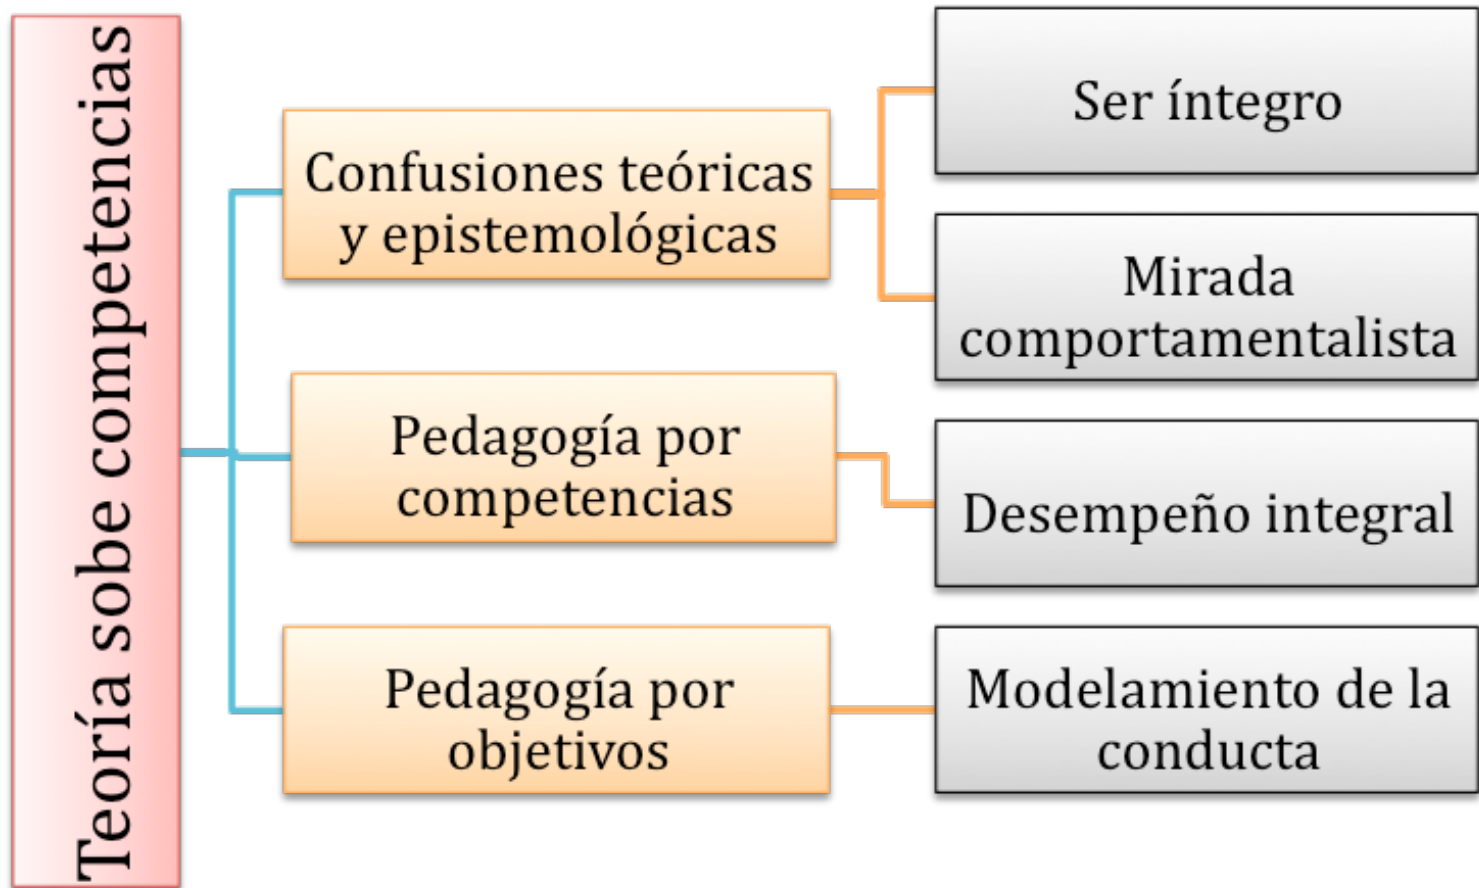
Teoría sobe competencias

Confusiones teóricas y epistemológicas

Ser íntegro

Mirada comportamentalista

Pedagogía por competencias

Desempeño integral

Pedagogía por objetivos

Modelamiento de la conducta